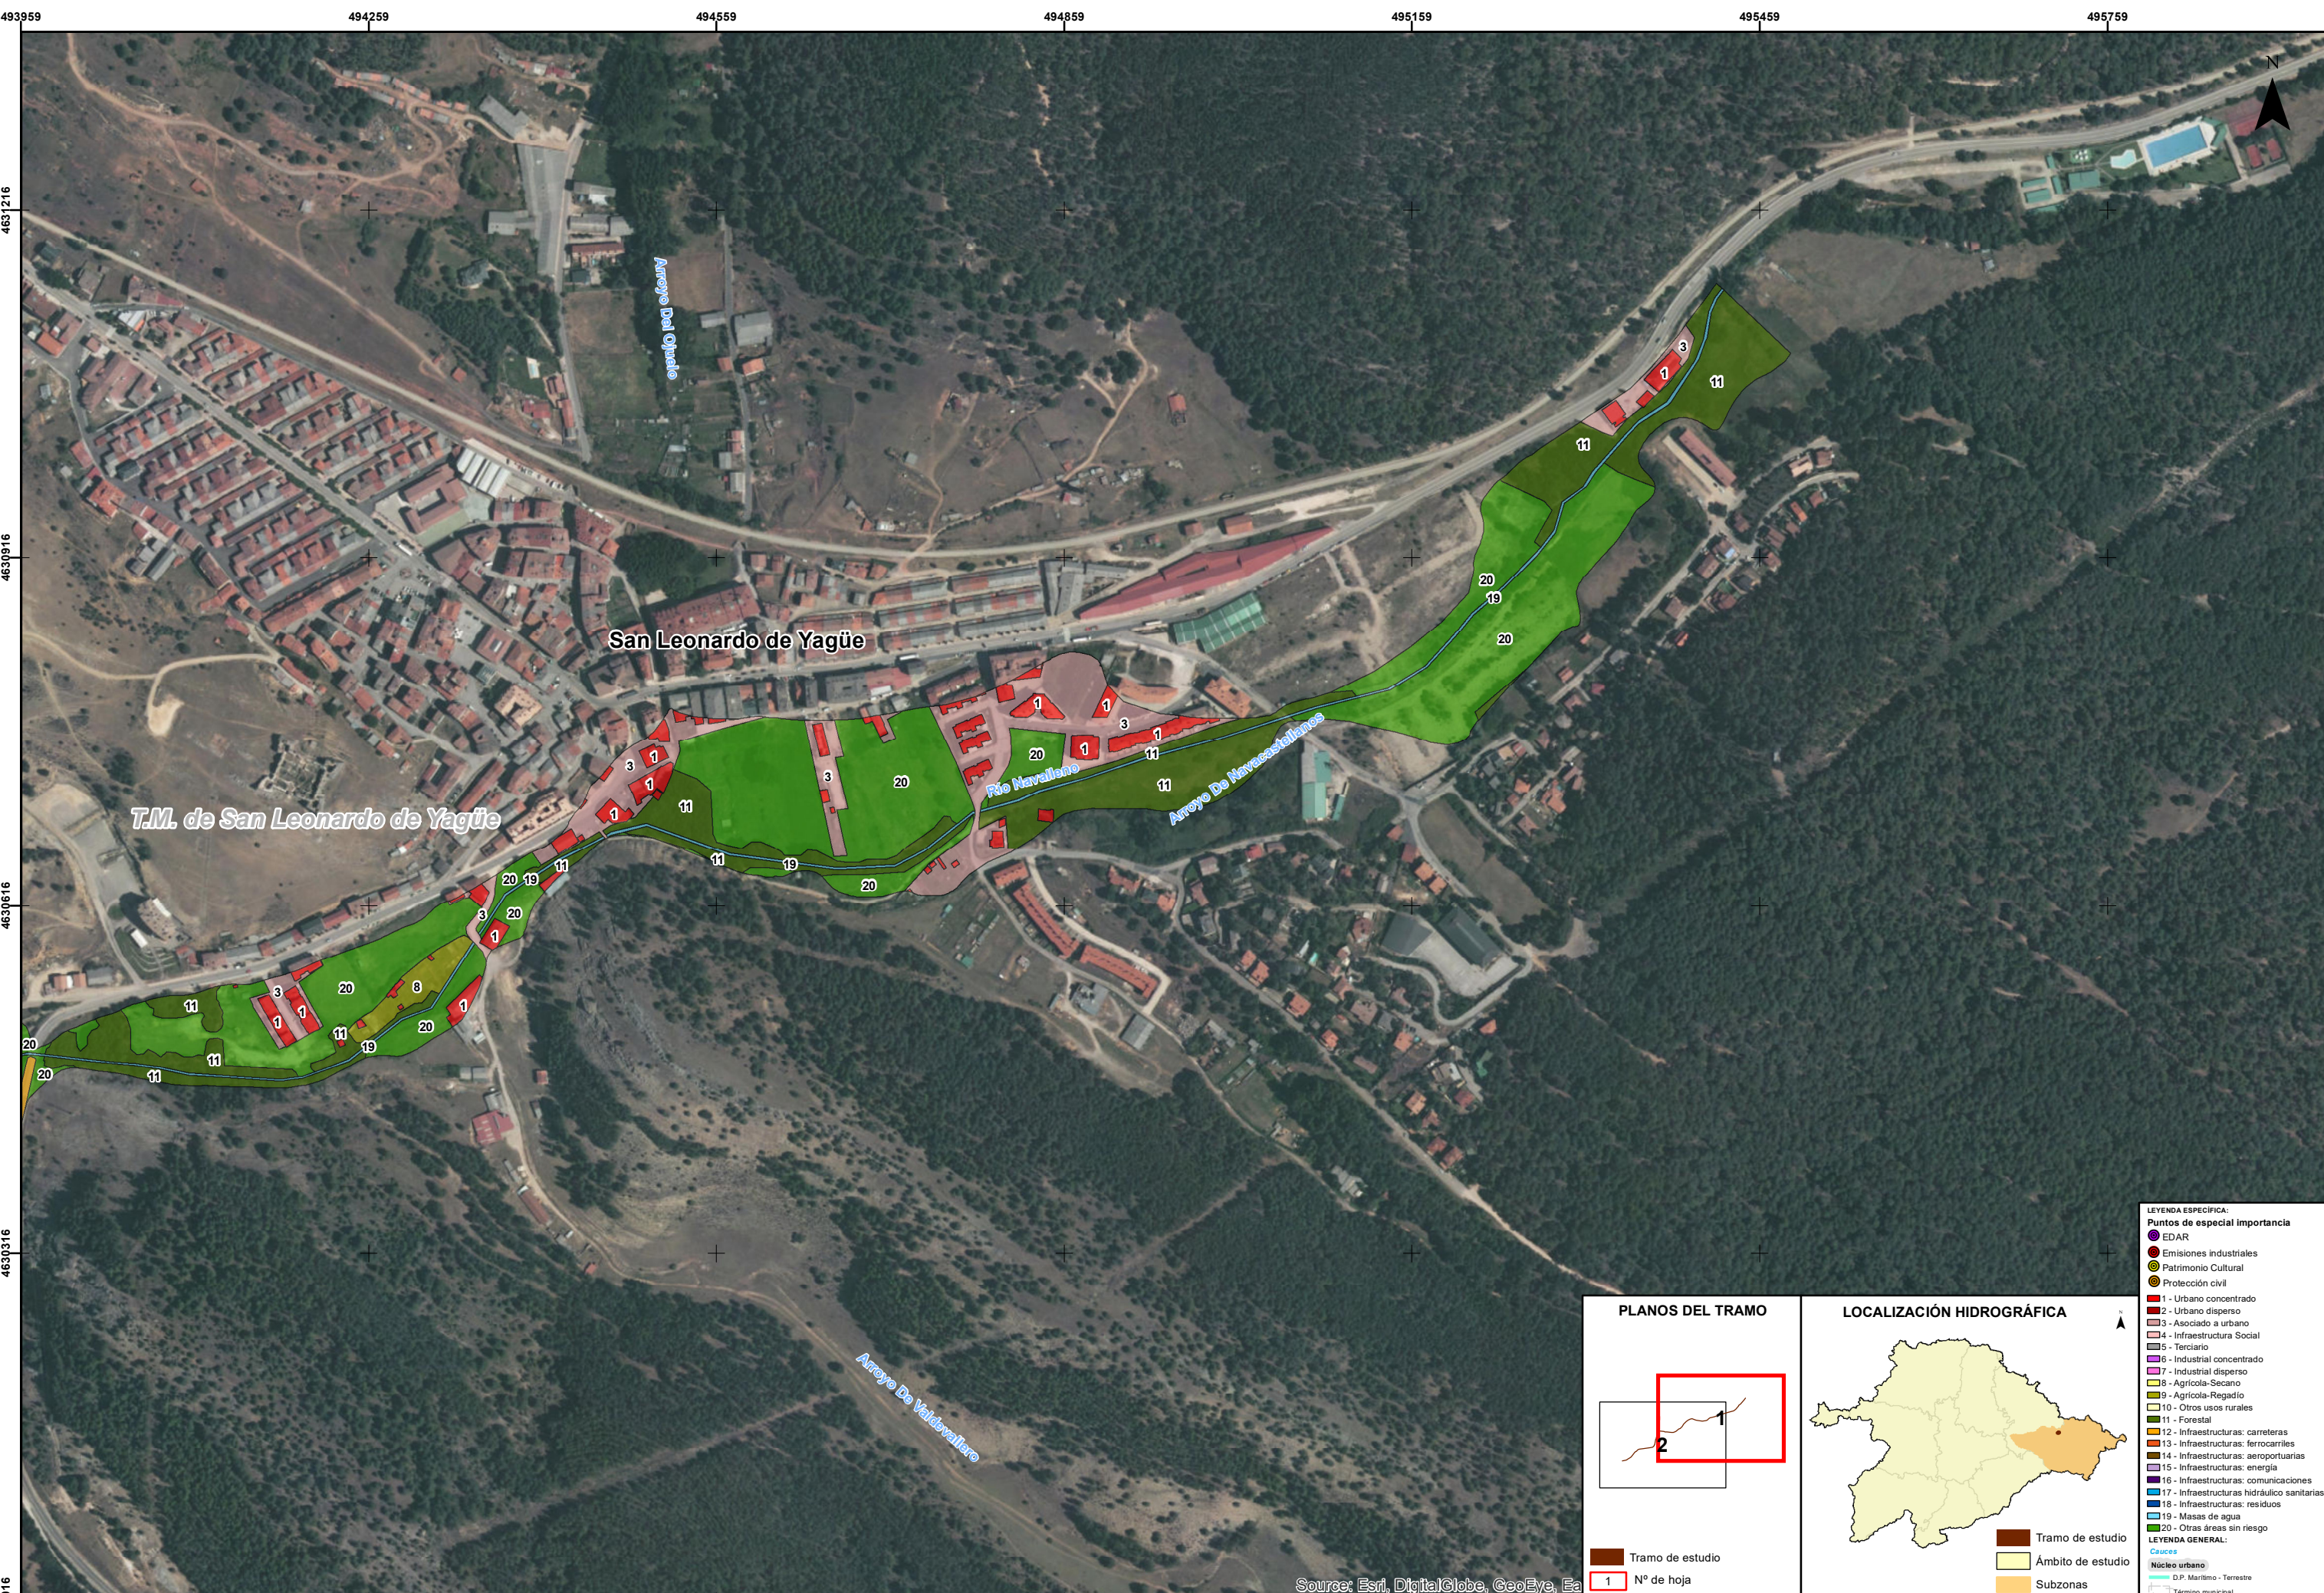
493959 494259 494559 494859 495159 495459 495759

4631216
4630916
4630616
4630316

Arroyo Del Ojuelo

San Leonardo de Yagüe

T.M. de San Leonardo de Yagüe

Río Navaleno

Arroyo De Navaleno

Arroyo De Valdealbaro

3 11 11 20 19 20 1 1 3 1 20 1 11 11 3 1 1 3 20 11 11 19 20 20 18 11 3 20 1 3 20 8 1 1 1 11 20 19 11 20 20 11

PLANOS DEL TRAMO

1
2

Tramo de estudio
1 Nº de hoja

LOCALIZACIÓN HIDROGRÁFICA

Tramo de estudio
Ámbito de estudio
Subzonas

LEYENDA ESPECÍFICA:
Puntos de especial importancia
EDAR
Emisiones industriales
Patrimonio Cultural
Protección civil
1 - Urbano concentrado
2 - Urbano disperso
3 - Asociado a urbano
4 - Infraestructura Social
5 - Terciario
6 - Industrial concentrado
7 - Industrial disperso
8 - Agrícola-Secano
9 - Agrícola-Regadío
10 - Otros usos rurales
11 - Forestal
12 - Infraestructuras: carreteras
13 - Infraestructuras: ferrocarriles
14 - Infraestructuras: aeroportuarias
15 - Infraestructuras: energía
16 - Infraestructuras: comunicaciones
17 - Infraestructuras hidráulico sanitarias
18 - Infraestructuras: residuos
19 - Masas de agua
20 - Otras áreas sin riesgo
LEYENDA GENERAL:
Cauces
Núcleo urbano
D.P. Marítimo - Terrestre
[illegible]

Source: Esri, DigitalGlobe, GeoEye, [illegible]